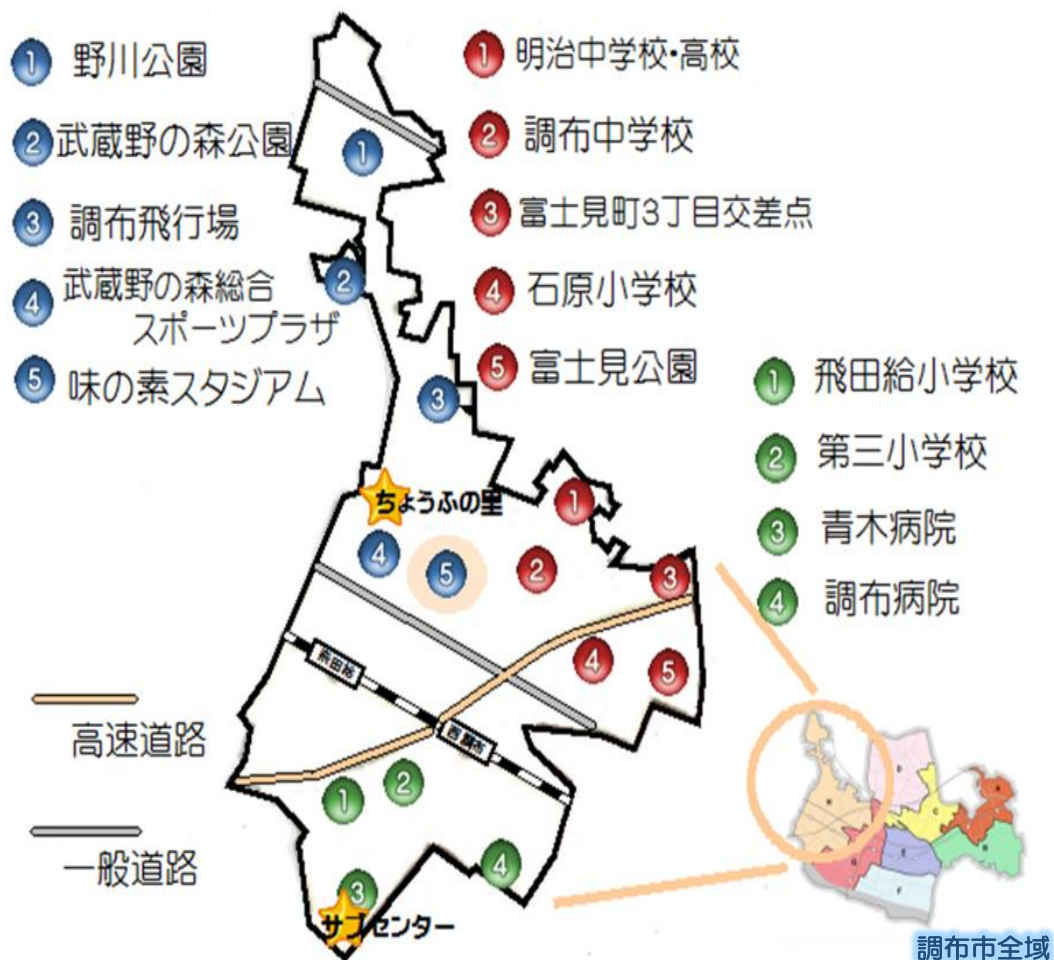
1 野川公園
2 武蔵野の森公園
3 調布飛行場
4 武蔵野の森総合スポーツプラザ
5 味の素スタジアム

1 明治中学校・高校
2 調布中学校
3 富士見町3丁目交差点
4 石原小学校
5 富士見公園

1 飛田給小学校
2 第三小学校
3 青木病院
4 調布病院

1
2
3
ちょうふの里
4
5
1
2
3
4
5
飛田給
西調布
1
2
3
4
サブセンター

高速道路
一般道路

調布市全域